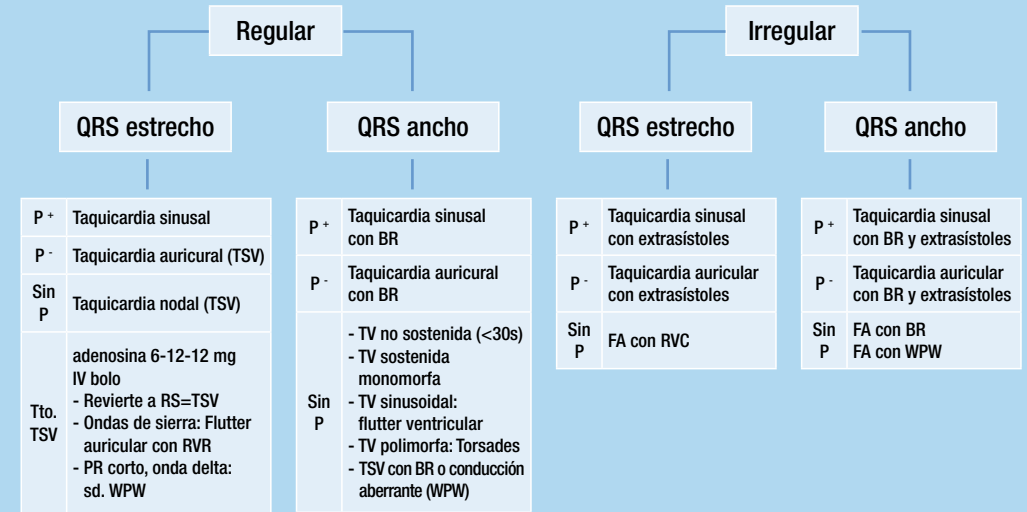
Regular

Irregular

QRS estrecho

| | |
|---|---|
| P + | Taquicardia sinusal |
| P - | Taquicardia auricural (TSV) |
| Sin P | Taquicardia nodal (TSV) |
| Tto. TSV | adenosina 6-12-12 mg IV bolo - Revierte a RS=TSV - Ondas de sierra: Flutter auricular con RVR - PR corto, onda delta: sd. WPW |

QRS ancho

| | |
|---|---|
| P + | Taquicardia sinusal con BR |
| P - | Taquicardia auricural con BR |
| Sin P | - TV no sostenida (<30s) - TV sostenida monomorfa - TV sinusoidal: flutter ventricular - TV polimorfa: Torsades - TSV con BR o conducción aberrante (WPW) |

QRS estrecho

| | |
|---|---|
| P + | Taquicardia sinusal con extrasístoles |
| P - | Taquicardia auricular con extrasístoles |
| Sin P | FA con RVC |

QRS ancho

| | |
|---|---|
| P + | Taquicardia sinusal con BR y extrasístoles |
| P - | Taquicardia auricular con BR y extrasístoles |
| Sin P | FA con BR FA con WPW |